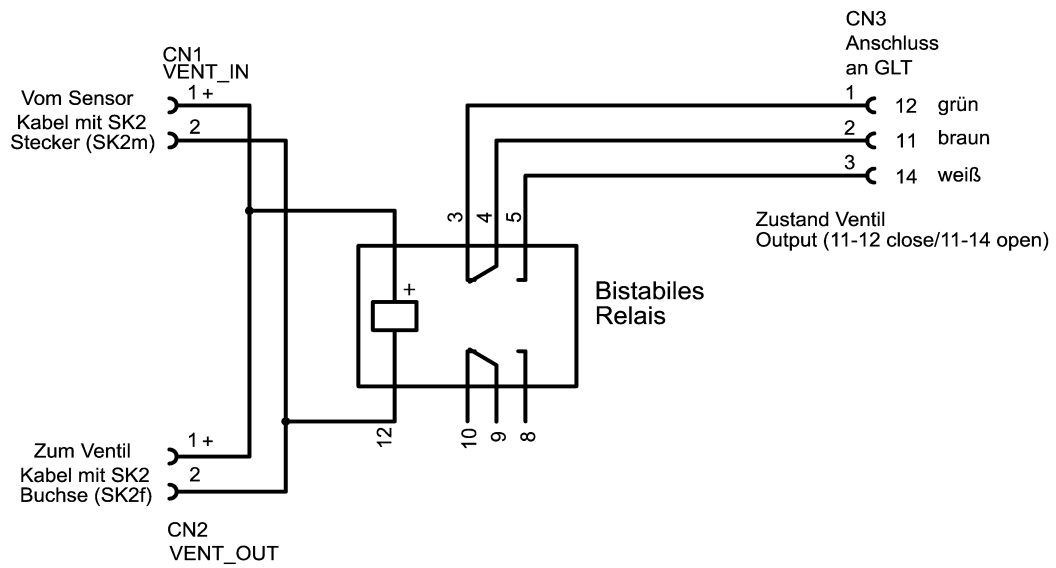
CN1
VENT_IN

Vom Sensor
Kabel mit SK2
Stecker (SK2m)

1 +
2

CN3
Anschluss
an GLT

1 12 grün
2 11 braun
3 14 weiß

3 4 5

Zustand Ventil
Output (11-12 close/11-14 open)

+

Bistabiles
Relais

12 10 9 8

Zum Ventil
Kabel mit SK2
Buchse (SK2f)

1 +
2

CN2
VENT_OUT